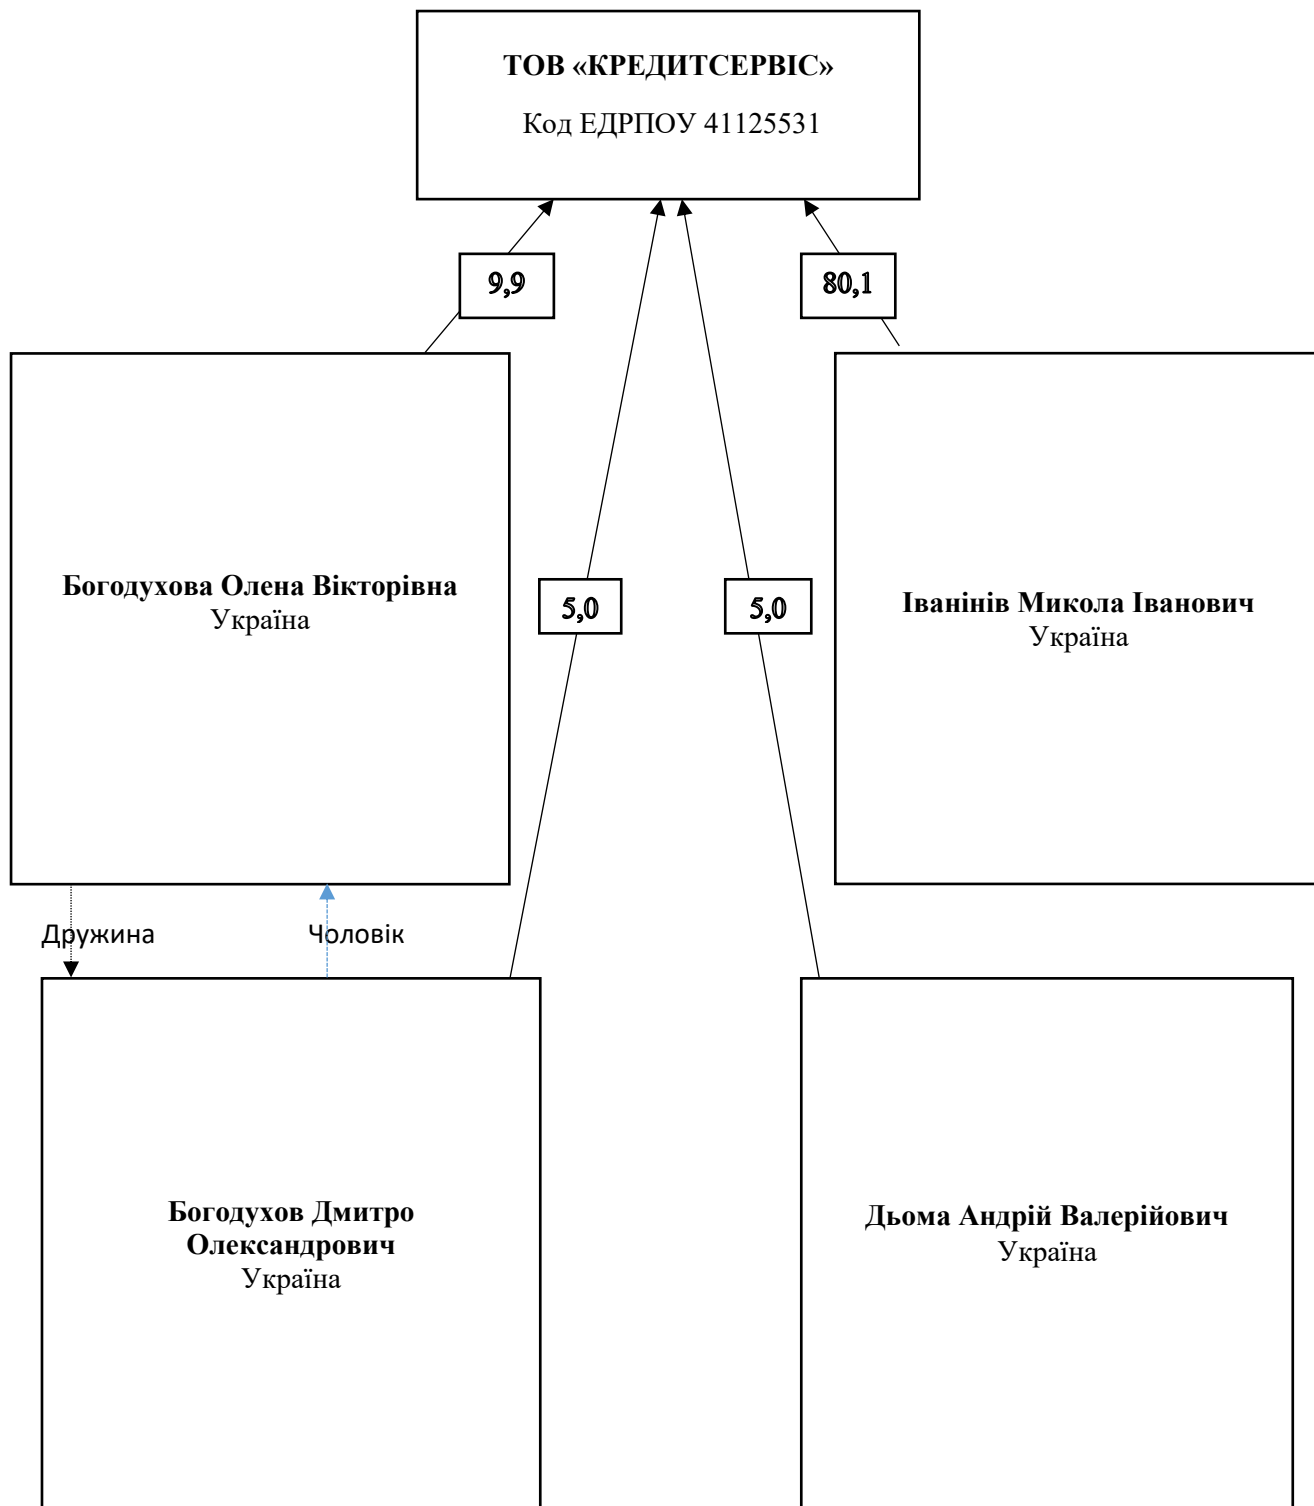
ТОВ «КРЕДИТСЕРВІС»

Код ЕДРПОУ 41125531

9,9

80,1

Богодухова Олена Вікторівна
Україна

5,0

5,0

Іванінів Микола Іванович
Україна

Дружина

Чоловік

Богодухов Дмитро Олександрович
Україна

Дьома Андрій Валерійович
Україна